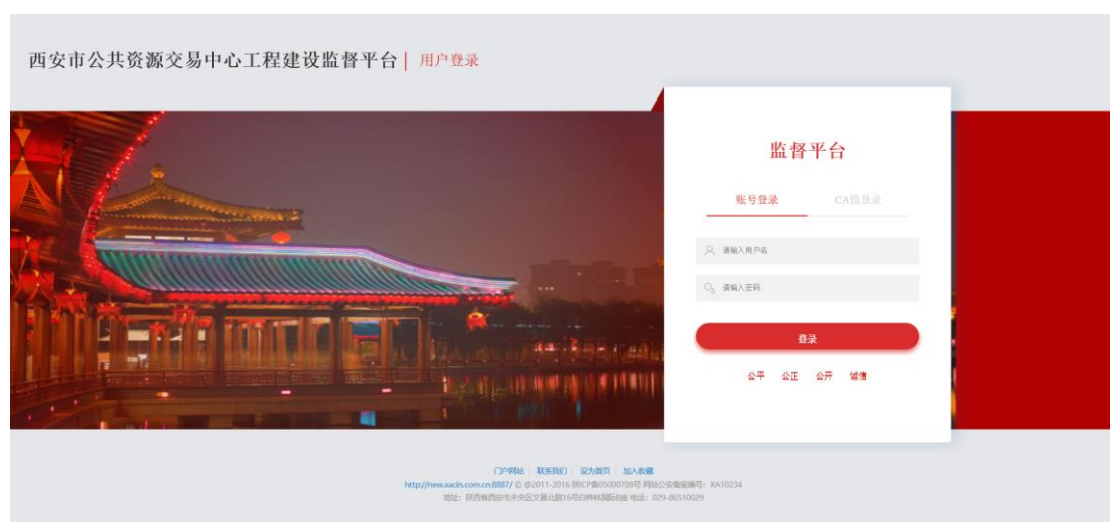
西安市公共资源交易中心工程建设监督平台 | 用户登录

监督平台

账号登录 CA锁登录

请输入用户名

请输入密码

登录

公平 公正 公开 诚信

门户网站 | 联系我们 | 设为首页 | 加入收藏

http://new.xacin.com.cn:8887/ © @2011-2016 陕ICP备05000708号 网站公安备案编号：XA10234

地址：陕西省西安市未央区文景北路16号白桦林国际B座 电话：029-86510029